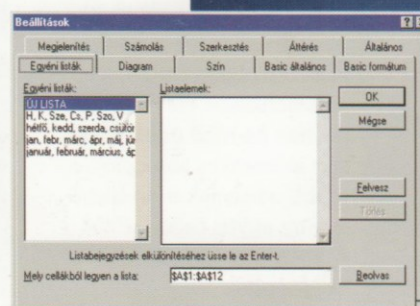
Beállítások

?

Megjelenítés | Számolás | Szerkesztés | Áttérés | Általános

Egyéni listák | Diagram | Szín | Basic általános | Basic formátum

Egyéni listák:

ÚJ LISTA
H, K, Sze, Cs, P, Szo, V
hétfő, kedd, szerda, csütör
jan, febr, márc, ápr, máj, jú
január, február, március, áp

Listaelemek:

OK

Mégse

Felvesz

Törlés

Listabejegyzések elkülönítéséhez üsse le az Enter-t.

Mely cellákból legyen a lista: $A$1:$A$12

Beolvas